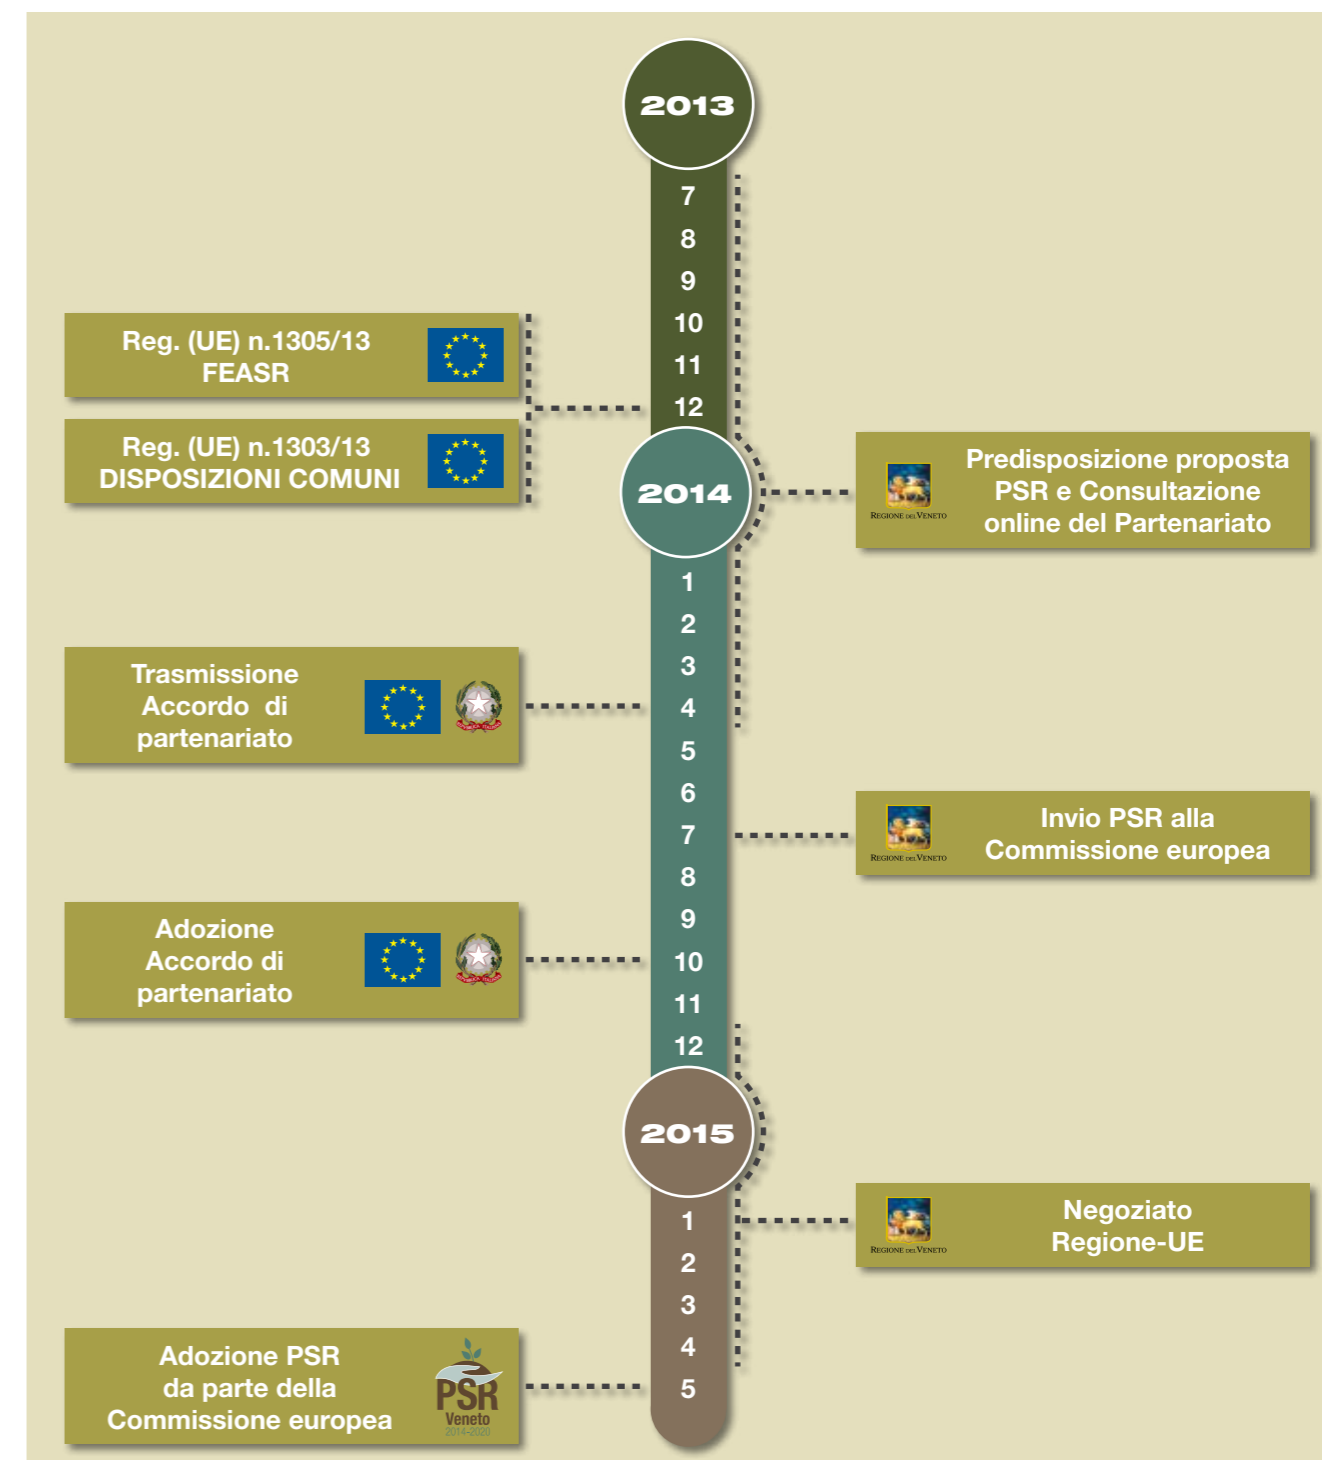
2013

7
8
9
10
11
12

Reg. (UE) n.1305/13
FEASR

Reg. (UE) n.1303/13
DISPOSIZIONI COMUNI

2014

REGIONE DEL VENETO

Predisposizione proposta PSR e Consultazione online del Partenariato

1
2
3
4

Trasmissione Accordo di partenariato

5
6
7

REGIONE DEL VENETO

Invio PSR alla Commissione europea

8
9
10

Adozione Accordo di partenariato

11
12

2015

1

REGIONE DEL VENETO

Negoziato Regione-UE

2
3
4
5

Adozione PSR da parte della Commissione europea

PSR
Veneto
2014-2020